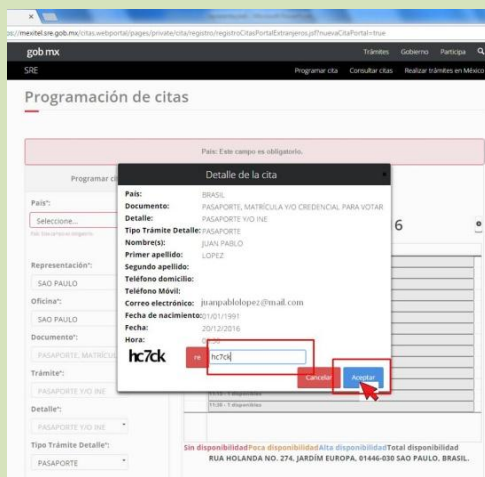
ps://mexitel.sre.gob.mx/citas.webportal/pages/private/cita/registro/registroCitasPortalExtranjeros.jsf?nuevaCitaPortal=true

gob mx

Trámites Gobierno Participa

SRE

Programar cita Consultar citas Realizar trámites en México

Programación de citas

País: Este campo es obligatorio.

Programar ci

País*:

Seleccione...

Representación*:

SAO PAULO

Oficina*:

SAO PAULO

Documento*:

PASAPORTE, MATRÍCUL

Trámite*:

PASAPORTE Y/O INE

Detalle*:

PASAPORTE Y/O INE

Tipo Trámite Detalle*:

PASAPORTE

Detalle de la cita

País: BRASIL

Documento: PASAPORTE, MATRÍCULA Y/O CREDENCIAL PARA VOTAR

Detalle: PASAPORTE Y/O INE

Tipo Trámite Detalle: PASAPORTE

Nombre(s): JUAN PABLO

Primer apellido: LOPEZ

Segundo apellido:

Teléfono domicilio:

Teléfono Móvil:

Correo electrónico: juanpablolopez@mail.com

Fecha de nacimiento: 01/01/1991

Fecha: 20/12/2016

Hora: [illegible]

hc7ck

hc7ck

Cancelar Aceptar

6

11:30 - 7 disponibles

Sin disponibilidad Poca disponibilidad Alta disponibilidad Total disponibilidad

RUA HOLANDA NO. 274, JARDÍM EUROPA, 01446-030 SAO PAULO, BRASIL.